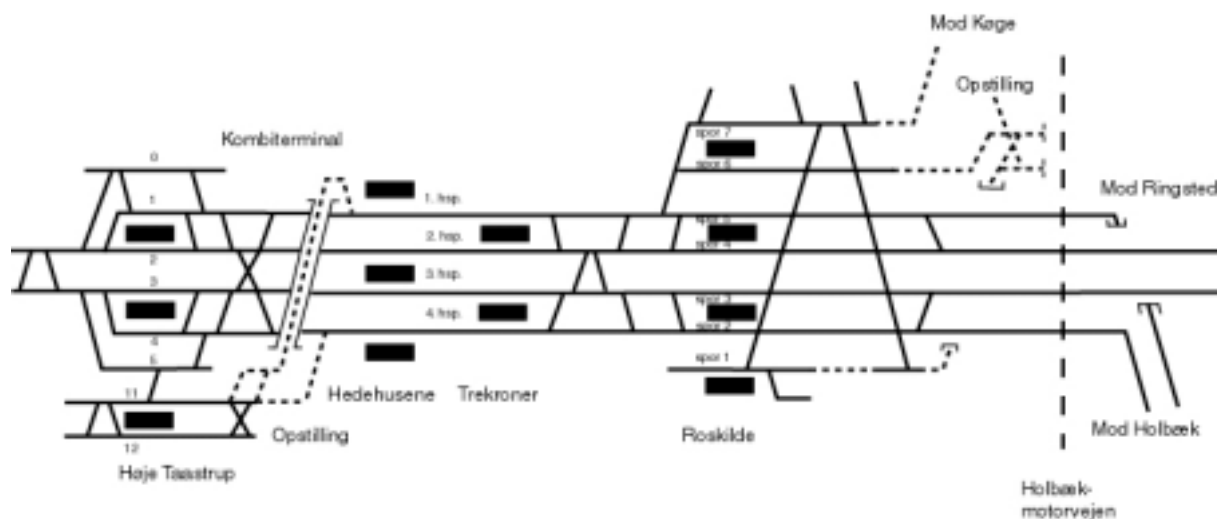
Mod Køge

Opstilling

Kombiterminal

0

1

2

3

4

5

11

12

1. hsp.

2. hsp.

3. hsp.

4. hsp.

spor 7

spor 6

spor 5

spor 4

spor 3

spor 2

spor 1

Mod Ringsted

Hedehusene

Trekroner

Opstilling

Roskilde

Mod Holbæk

Høje Taastrup

Holbæk-motorvejen